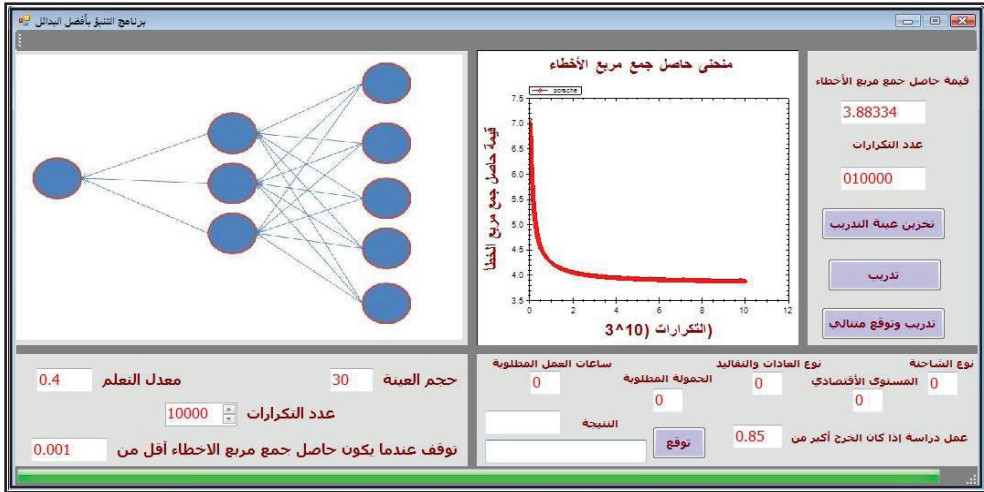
برنامج التنبؤ بأفضل البدائل

منحنى حاصل جمع مربع الأخطاء

porsche

7.5
7.0
6.5
6.0
5.5
5.0
4.5
4.0
3.5

0 2 4 6 8 10 12

قيمة حاصل جمع مربع الخطأ

(التكرارات (10^3

قيمة حاصل جمع مربع الأخطاء

3.88334

عدد التكرارات

010000

تخزين عينة التدريب

تدريب

تدريب وتوقع مثالي

حجم العينة 30

معدل التعلم 0.4

عدد التكرارات 10000

توقف عندما يكون حاصل جمع مربع الاخطاء أقل من 0.001

ساعات العمل المطلوبة 0

نوع العادات والتقاليد 0

نوع الشاحنة 0

الحمولة المطلوبة 0

المستوى الأقتصادي 0

النتيجة

توقع

عمل دراسة إذا كان الخرج أكبر من 0.85